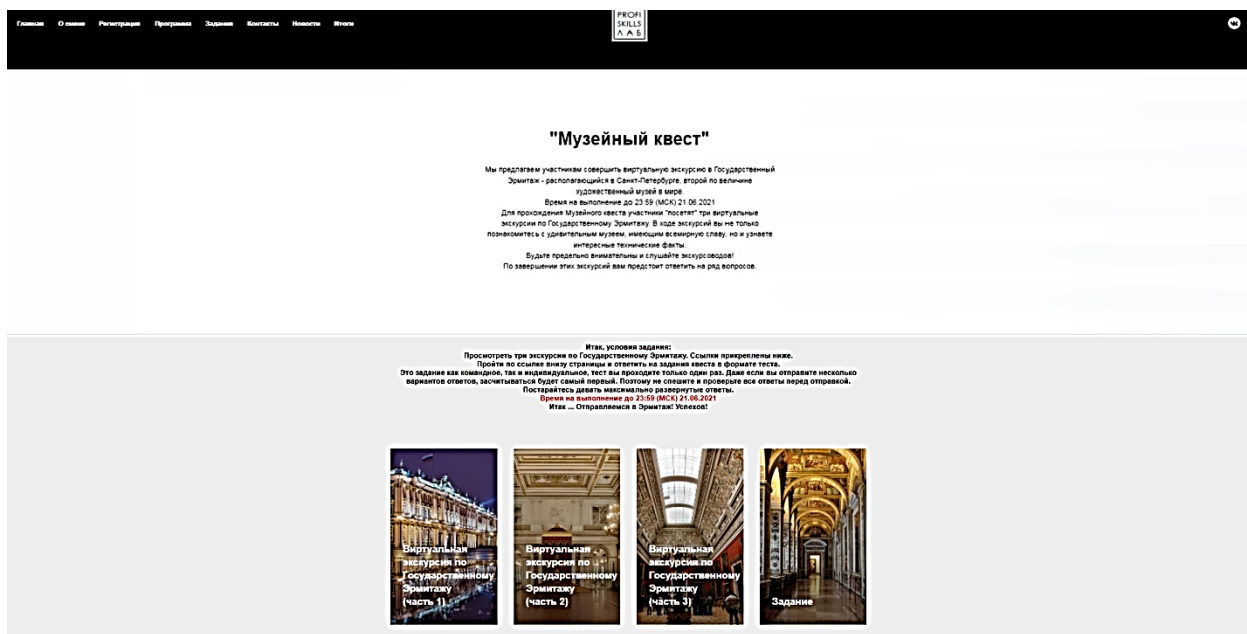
Главная О смене Регистрация Программа Задания Контакты Новости Итоги

PROFI SKILLS ЛАБ

"Музейный квест"

Мы предлагаем участникам совершить виртуальную экскурсию в Государственный Эрмитаж - располагающийся в Санкт-Петербурге, второй по величине художественный музей в мире.
Время на выполнение до 23:59 (МСК) 21.06.2021
Для прохождения Музейного квеста участники "посетят" три виртуальные экскурсии по Государственному Эрмитажу. В ходе экскурсий вы не только познакомитесь с удивительным музеем, имеющим всемирную славу, но и узнаете интересные технические факты.
Будьте предельно внимательны и слушайте экскурсоводов!
По завершении этих экскурсий вам предстоит ответить на ряд вопросов.

Итак, условия задания:
Просмотреть три экскурсии по Государственному Эрмитажу. Ссылки прикреплены ниже.
Пройти по ссылке внизу страницы и ответить на задания квеста в формате теста.
Это задание как командное, так и индивидуальное, тест вы проходите только один раз. Даже если вы отправите несколько вариантов ответов, засчитываться будет самый первый. Поэтому не спешите и проверьте все ответы перед отправкой.
Постарайтесь давать максимально развернутые ответы.
Время на выполнение до 23:59 (МСК) 21.06.2021
Итак ... Отправляемся в Эрмитаж! Успехов!

Виртуальная экскурсия по Государственному Эрмитажу (часть 1)

Виртуальная экскурсия по Государственному Эрмитажу (часть 2)

Виртуальная экскурсия по Государственному Эрмитажу (часть 3)

Задание